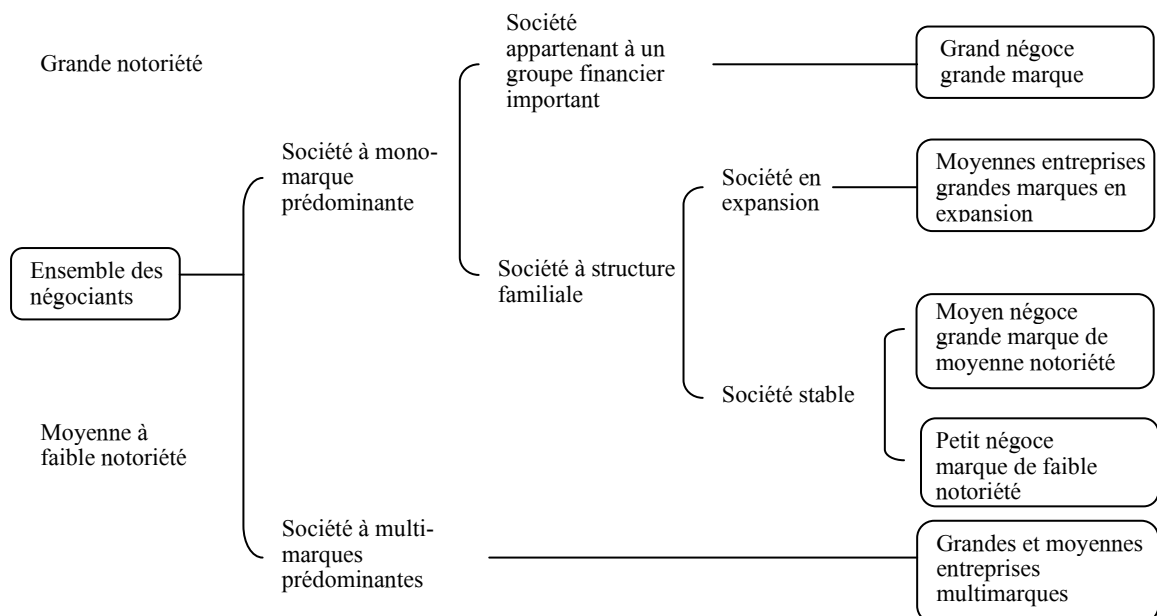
Grande notoriété

Ensemble des négociants

Moyenne à faible notoriété

Société à mono-marque prédominante

Société à multi-marques prédominantes

Société appartenant à un groupe financier important

Société à structure familiale

Société en expansion

Société stable

Grand négoce grande marque

Moyennes entreprises grandes marques en expansion

Moyen négoce grande marque de moyenne notoriété

Petit négoce marque de faible notoriété

Grandes et moyennes entreprises multimarques